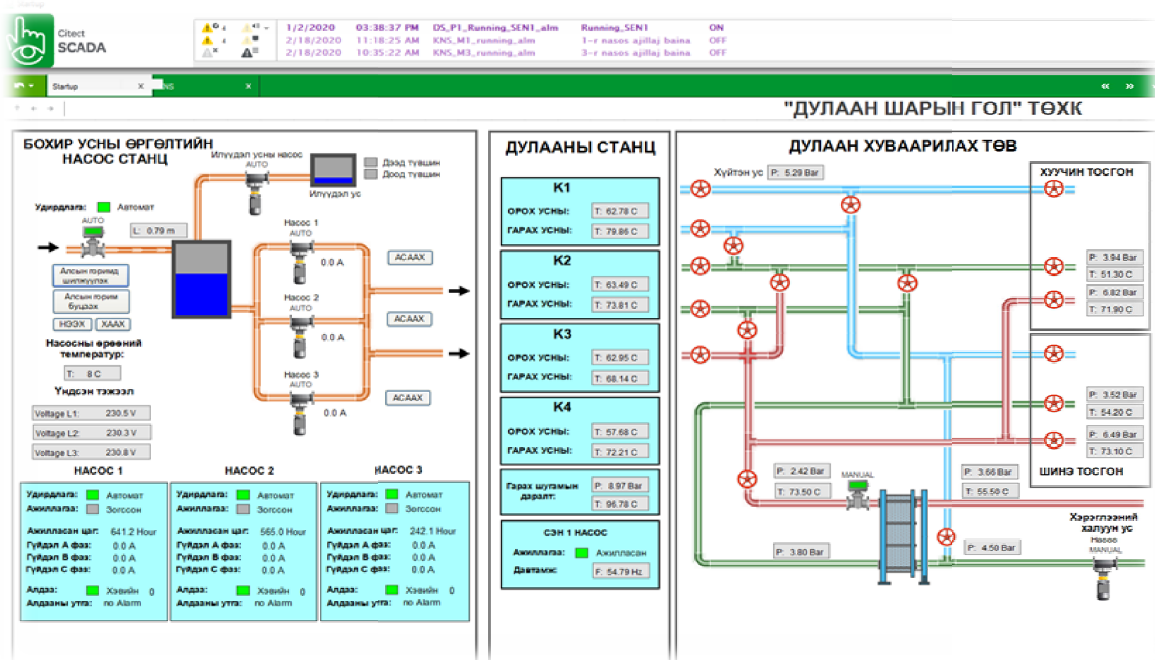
Citect SCADA

| 1/2/2020 | 03:38:37 PM | DS_P1_Running_SEN1_alm | Running_SEN1 | ON |
|---|---|---|---|---|
| 2/18/2020 | 11:18:25 AM | KNS_M1_running_alm | 1-r nasos ajillaj baina | OFF |
| 2/18/2020 | 10:35:22 AM | KNS_M3_running_alm | 3-r nasos ajillaj baina | OFF |

Startup

"ДУЛААН ШАРЫН ГОЛ" ТӨХК

БОХИР УСНЫ ӨРГӨЛТИЙН НАСОС СТАНЦ

Илүүдэл усны насос AUTO

Дээд түвшин
Доод түвшин
Илүүдэл ус

Удирдлага: Автомат
AUTO
L: 0.79 m

Насос 1 AUTO 0.0 A АСААХ
Насос 2 AUTO 0.0 A АСААХ
Насос 3 AUTO 0.0 A АСААХ

Алсын горимд шилжүүлэх
Алсын горим буцаах
НЭЭХ ХААХ

Насосны өрөөний температур:
T: 8 C

Үндсэн тэжээл
Voltage L1: 230.5 V
Voltage L2: 230.3 V
Voltage L3: 230.8 V

НАСОС 1
Удирдлага: Автомат
Ажиллагаа: Зогссон
Ажилласан цаг: 641.2 Hour
Гүйдэл A фаз: 0.0 A
Гүйдэл B фаз: 0.0 A
Гүйдэл C фаз: 0.0 A
Алдаа: Хэвийн 0
Алдааны утга: no Alarm

НАСОС 2
Удирдлага: Автомат
Ажиллагаа: Зогссон
Ажилласан цаг: 565.0 Hour
Гүйдэл A фаз: 0.0 A
Гүйдэл B фаз: 0.0 A
Гүйдэл C фаз: 0.0 A
Алдаа: Хэвийн 0
Алдааны утга: no Alarm

НАСОС 3
Удирдлага: Автомат
Ажиллагаа: Зогссон
Ажилласан цаг: 242.1 Hour
Гүйдэл A фаз: 0.0 A
Гүйдэл B фаз: 0.0 A
Гүйдэл C фаз: 0.0 A
Алдаа: Хэвийн 0
Алдааны утга: no Alarm

ДУЛААНЫ СТАНЦ

K1
ОРОХ УСНЫ: T: 62.78 C
ГАРАХ УСНЫ: T: 79.86 C

K2
ОРОХ УСНЫ: T: 63.49 C
ГАРАХ УСНЫ: T: 73.81 C

K3
ОРОХ УСНЫ: T: 62.95 C
ГАРАХ УСНЫ: T: 68.14 C

K4
ОРОХ УСНЫ: T: 57.68 C
ГАРАХ УСНЫ: T: 72.21 C

Гарах шугамын даралт: P: 8.97 Bar
T: 96.78 C

СЭН 1 НАСОС
Ажиллагаа: Ажилласан
Давтамж: F: 54.79 Hz

ДУЛААН ХУВААРИЛАХ ТӨВ

Хүйтэн ус P: 5.29 Bar

ХУУЧИН ТОСГОН
P: 3.94 Bar
T: 51.30 C
P: 6.82 Bar
T: 71.90 C

P: 3.52 Bar
T: 54.20 C
P: 6.49 Bar
T: 73.10 C
ШИНЭ ТОСГОН

P: 2.42 Bar
T: 73.50 C
MANUAL
P: 3.66 Bar
T: 55.50 C
P: 3.80 Bar
P: 4.50 Bar

Хэрэглээний халуун ус
Насос
MANUAL